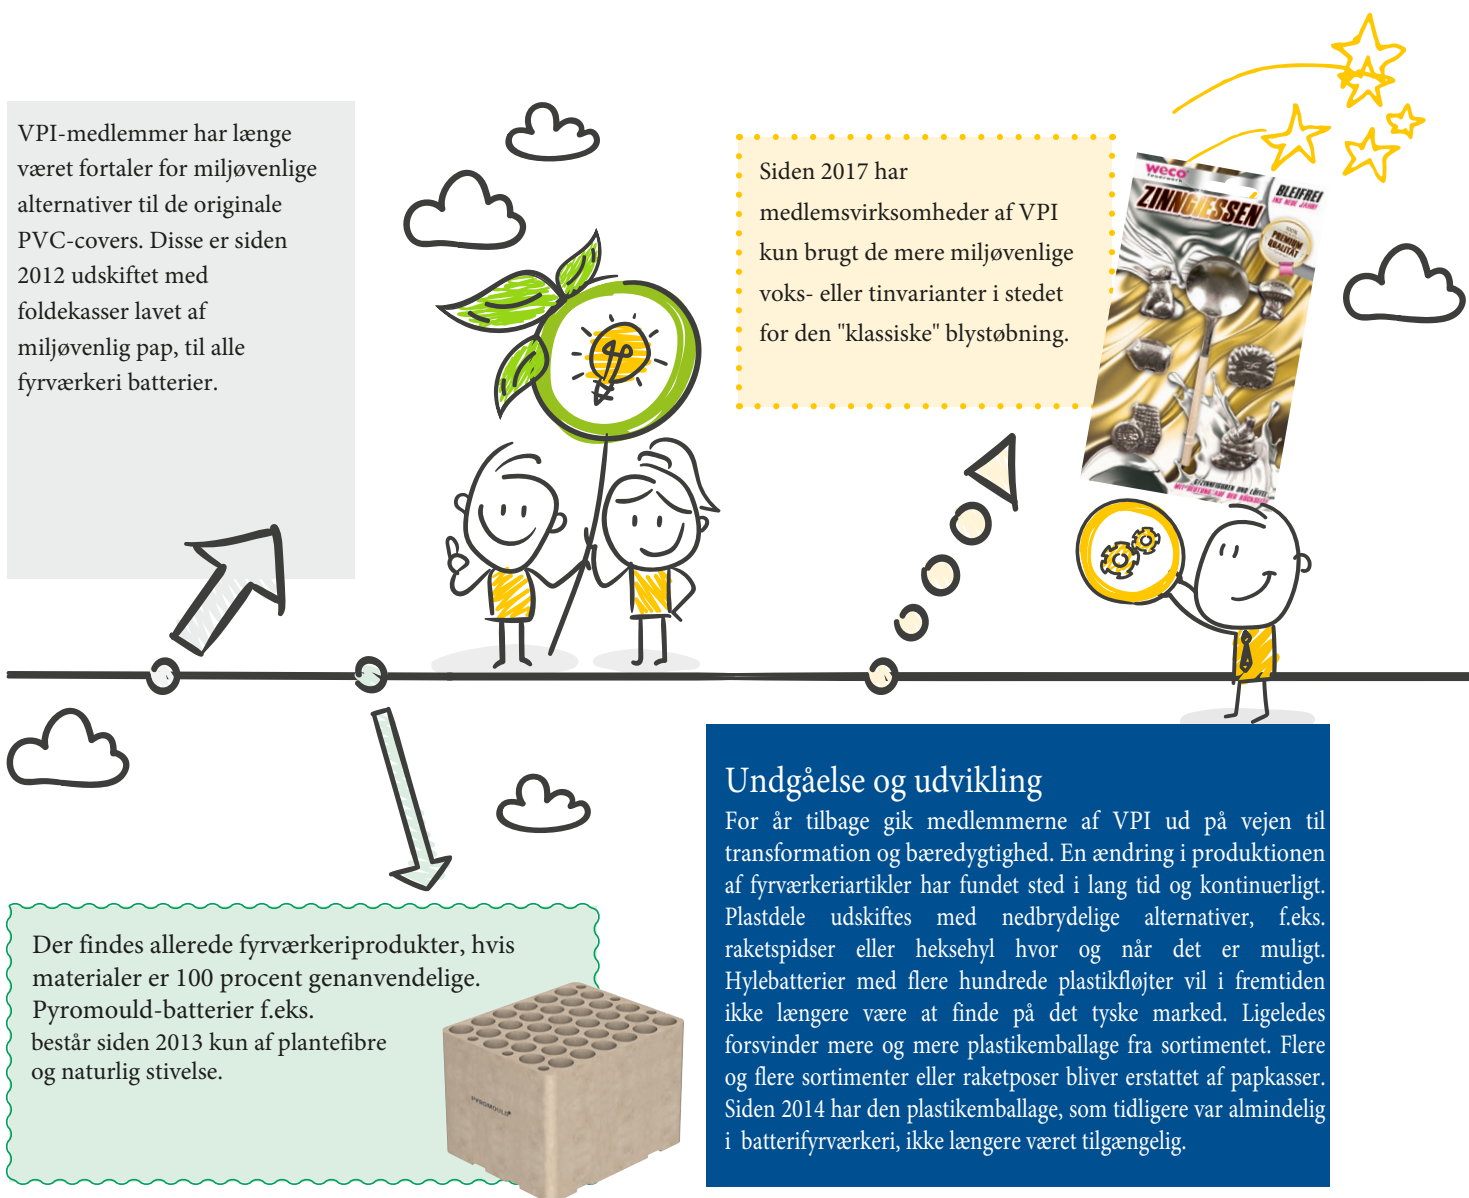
VPI-medlemmer har længe været fortaler for miljøvenlige alternativer til de originale PVC-covers. Disse er siden 2012 udskiftet med foldekasser lavet af miljøvenlig pap, til alle fyrværkeri batterier.

Siden 2017 har medlemsvirksomheder af VPI kun brugt de mere miljøvenlige voks- eller tinvarianter i stedet for den "klassiske" blystøbning.

weco

ZINNGIESSEN

BLEIFREI

PREMIUM QUALITÄT

Undgåelse og udvikling

For år tilbage gik medlemmerne af VPI ud på vejen til transformation og bæredygtighed. En ændring i produktionen af fyrværkeriartikler har fundet sted i lang tid og kontinuerligt. Plastdele udskiftes med nedbrydelige alternativer, f.eks. raketspidser eller heksehyl hvor og når det er muligt. Hylebatterier med flere hundrede plastikfløjter vil i fremtiden ikke længere være at finde på det tyske marked. Ligeledes forsvinder mere og mere plastikemballage fra sortimentet. Flere og flere sortimenter eller raketposer bliver erstattet af papkasser. Siden 2014 har den plastikemballage, som tidligere var almindelig i batterifyrværkeri, ikke længere været tilgængelig.

Der findes allerede fyrværkeriprodukter, hvis materialer er 100 procent genanvendelige. Pyromould-batterier f.eks. består siden 2013 kun af plantefibre og naturlig stivelse.

PYROMOULD